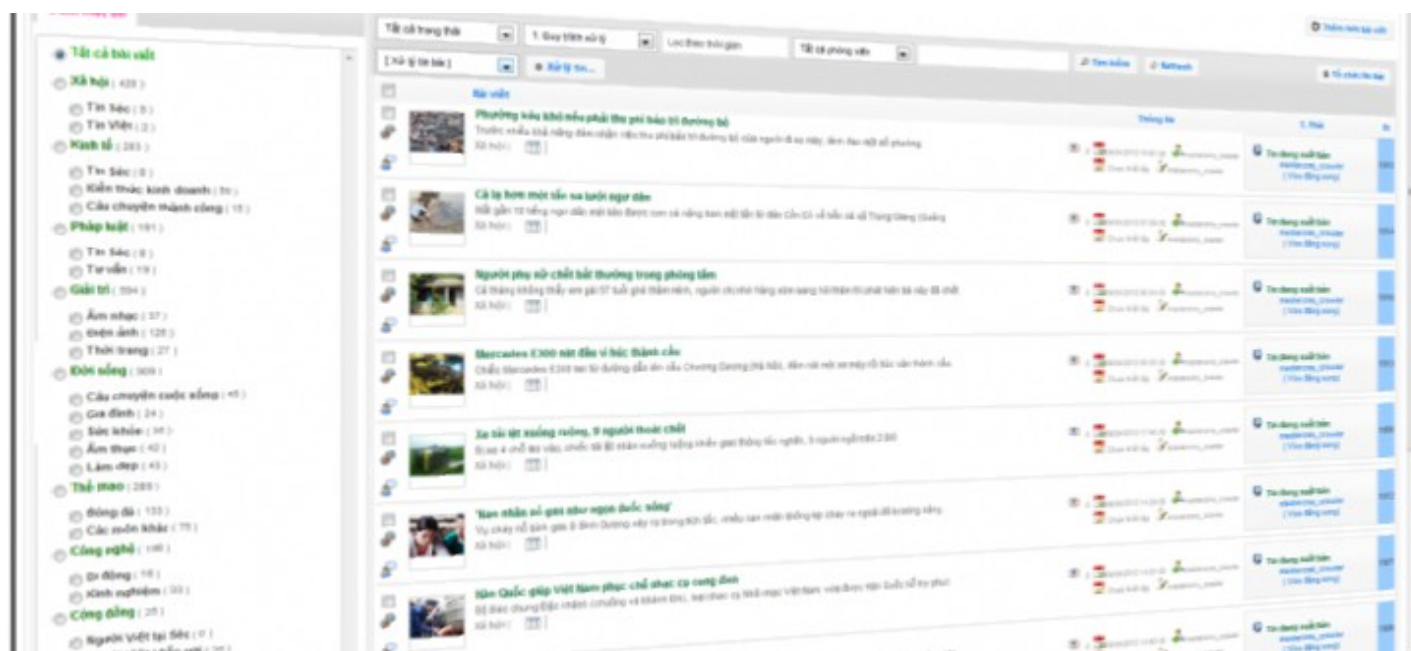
Tất cả bài viết
Xã hội ( 420 )
Tin Séc ( 9 )
Tin Việt ( 2 )
Kinh tế ( 283 )
Tin Séc ( 8 )
Kiến thức kinh doanh ( 50 )
Câu chuyện thành công ( 15 )
Pháp luật ( 191 )
Tin Séc ( 8 )
Tư vấn ( 19 )
Giải trí ( 594 )
Âm nhạc ( 37 )
Điện ảnh ( 128 )
Thời trang ( 27 )
Đời sống ( 369 )
Câu chuyện cuộc sống ( 45 )
Gia đình ( 24 )
Sức khỏe ( 36 )
Ẩm thực ( 42 )
Làm đẹp ( 43 )
Thể thao ( 285 )
Bóng đá ( 133 )
Các môn khác ( 75 )
Công nghệ ( 146 )
Di động ( 16 )
Kinh nghiệm ( 33 )
Cộng đồng ( 35 )
Người Việt tại Séc ( 0 )

Tất cả trạng thái
Tùy biến xử lý
Lọc theo thời gian
Tất cả phóng viên
Tìm kiếm
Refresh
Xử lý tin bài
Xử lý tin
Bài viết
Thông tin

Phường kêu khó nếu phải thu phí bảo trì đường bộ
Xã hội
Cá lạ hơn một tấn sa lưới ngư dân
Xã hội
Người phụ nữ chết bất thường trong phòng tắm
Xã hội
Mercedes E300 nát đầu vì húc thành cầu
Xã hội
Xe tải lật xuống ruộng, 9 người thoát chết
Xã hội
'Nạn nhân' số giải nhưng ngọn đuốc sống'
Xã hội
Hàn Quốc giúp Việt Nam phục chế nhạc cụ cung đình
Xã hội

Tin đang xuất bản